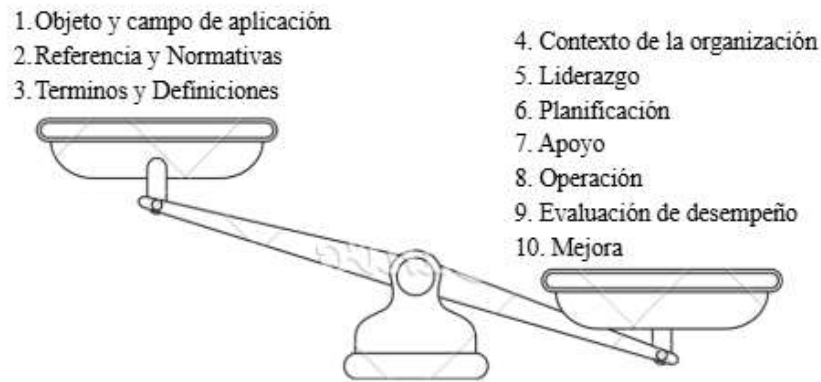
1. Objeto y campo de aplicación
2. Referencia y Normativas
3. Terminos y Definiciones

4. Contexto de la organización
5. Liderazgo
6. Planificación
7. Apoyo
8. Operación
9. Evaluación de desempeño
10. Mejora